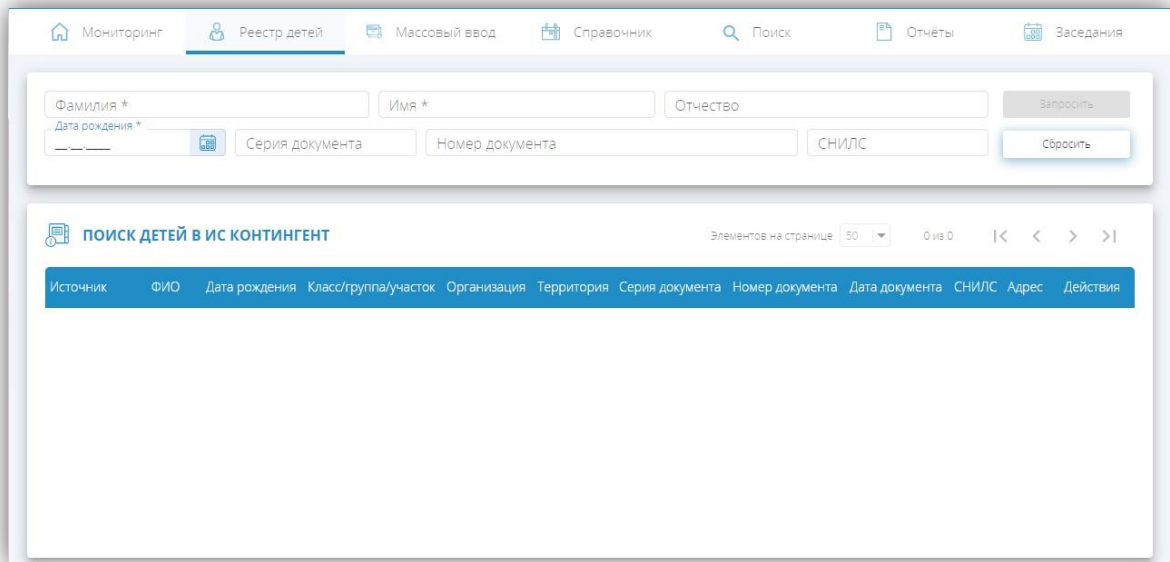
Мониторинг Реестр детей Массовый ввод Справочник Поиск Отчёты Заседания

Фамилия * Имя * Отчество Запросить

Дата рождения *
__.__.____ Серия документа Номер документа СНИЛС Сбросить

ПОИСК ДЕТЕЙ В ИС КОНТИНГЕНТ

Элементов на странице 50 0 из 0

| Источник | ФИО | Дата рождения | Класс/группа/участок | Организация | Территория | Серия документа | Номер документа | Дата документа | СНИЛС | Адрес | Действия |
|---|---|---|---|---|---|---|---|---|---|---|---|